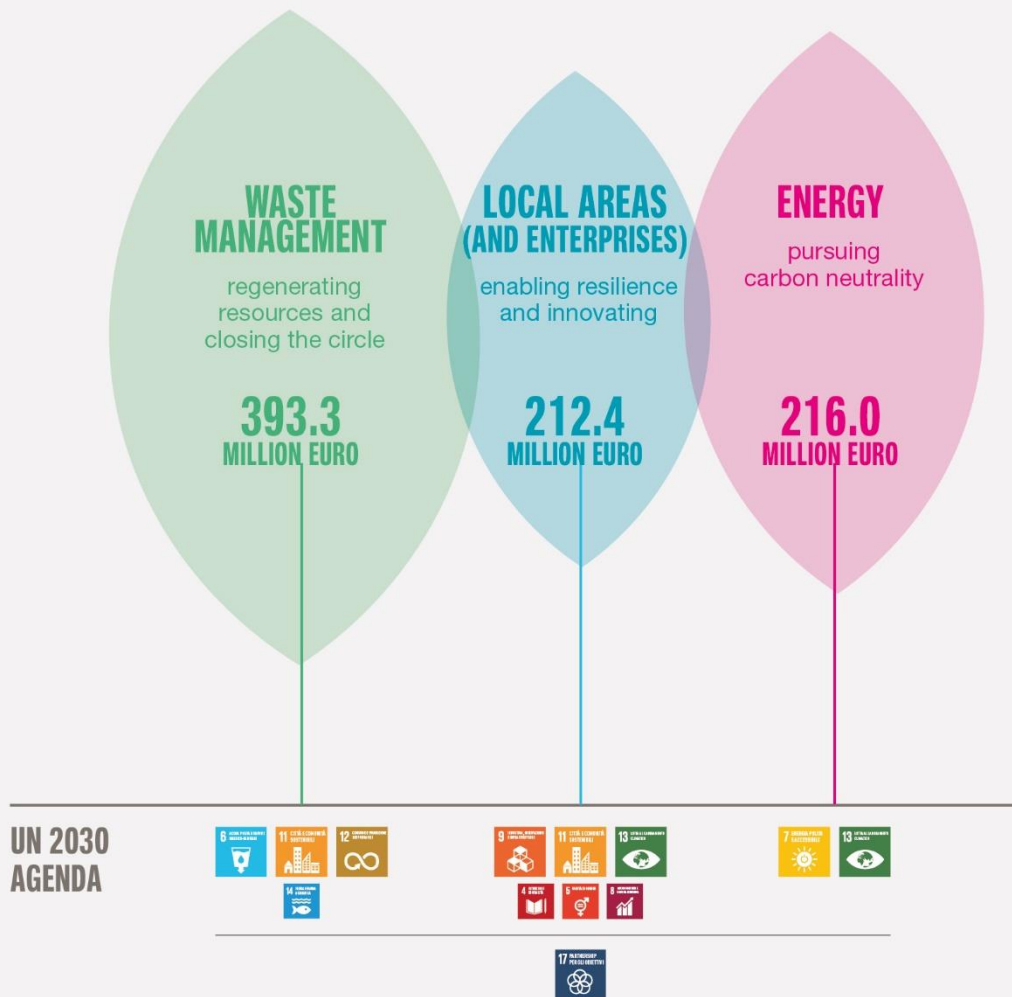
WASTE MANAGEMENT

regenerating resources and closing the circle

393.3
MILLION EURO

LOCAL AREAS (AND ENTERPRISES)

enabling resilience and innovating

212.4
MILLION EURO

ENERGY

pursuing carbon neutrality

216.0
MILLION EURO

UN 2030 AGENDA

6 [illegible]
11 CITTÀ E COMUNITÀ SOSTENIBILI
12 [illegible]
14 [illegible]

9 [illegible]
11 CITTÀ E COMUNITÀ SOSTENIBILI
13 LOTTA AL CAMBIAMENTO CLIMATICO
4 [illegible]
5 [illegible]
8 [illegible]

7 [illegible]
13 LOTTA AL CAMBIAMENTO CLIMATICO

17 PARTNERSHIP PER GLI OBIETTIVI